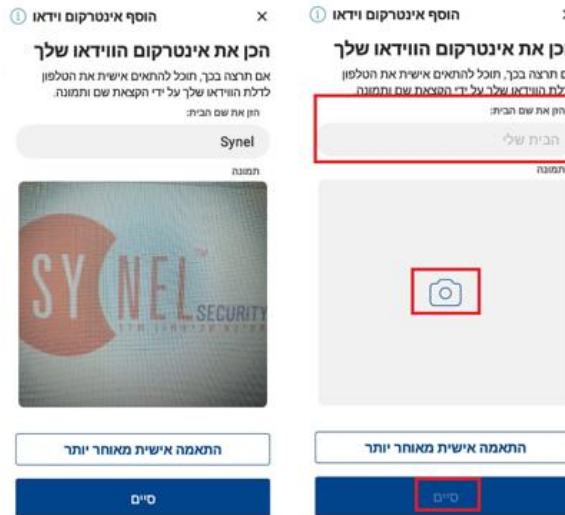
הוסף אינטרקום וידאו ⓘ ×

הכן את אינטרקום הווידאו שלך

אם תרצה בכך, תוכל להתאים אישית את הטלפון לדלת הווידאו שלך על ידי הקצאת שם ותמונה.

הזן את שם הבית:

Synel

תמונה

SYNEL SECURITY

התאמה אישית מאוחר יותר

סיים

הוסף אינטרקום וידאו ⓘ ×

הכן את אינטרקום הווידאו שלך

ם תרצה בכך, תוכל להתאים אישית את הטלפון לדלת הווידאו שלך על ידי הקצאת שם ותמונה.

הזן את שם הבית:

הבית שלי

תמונה

התאמה אישית מאוחר יותר

סיים